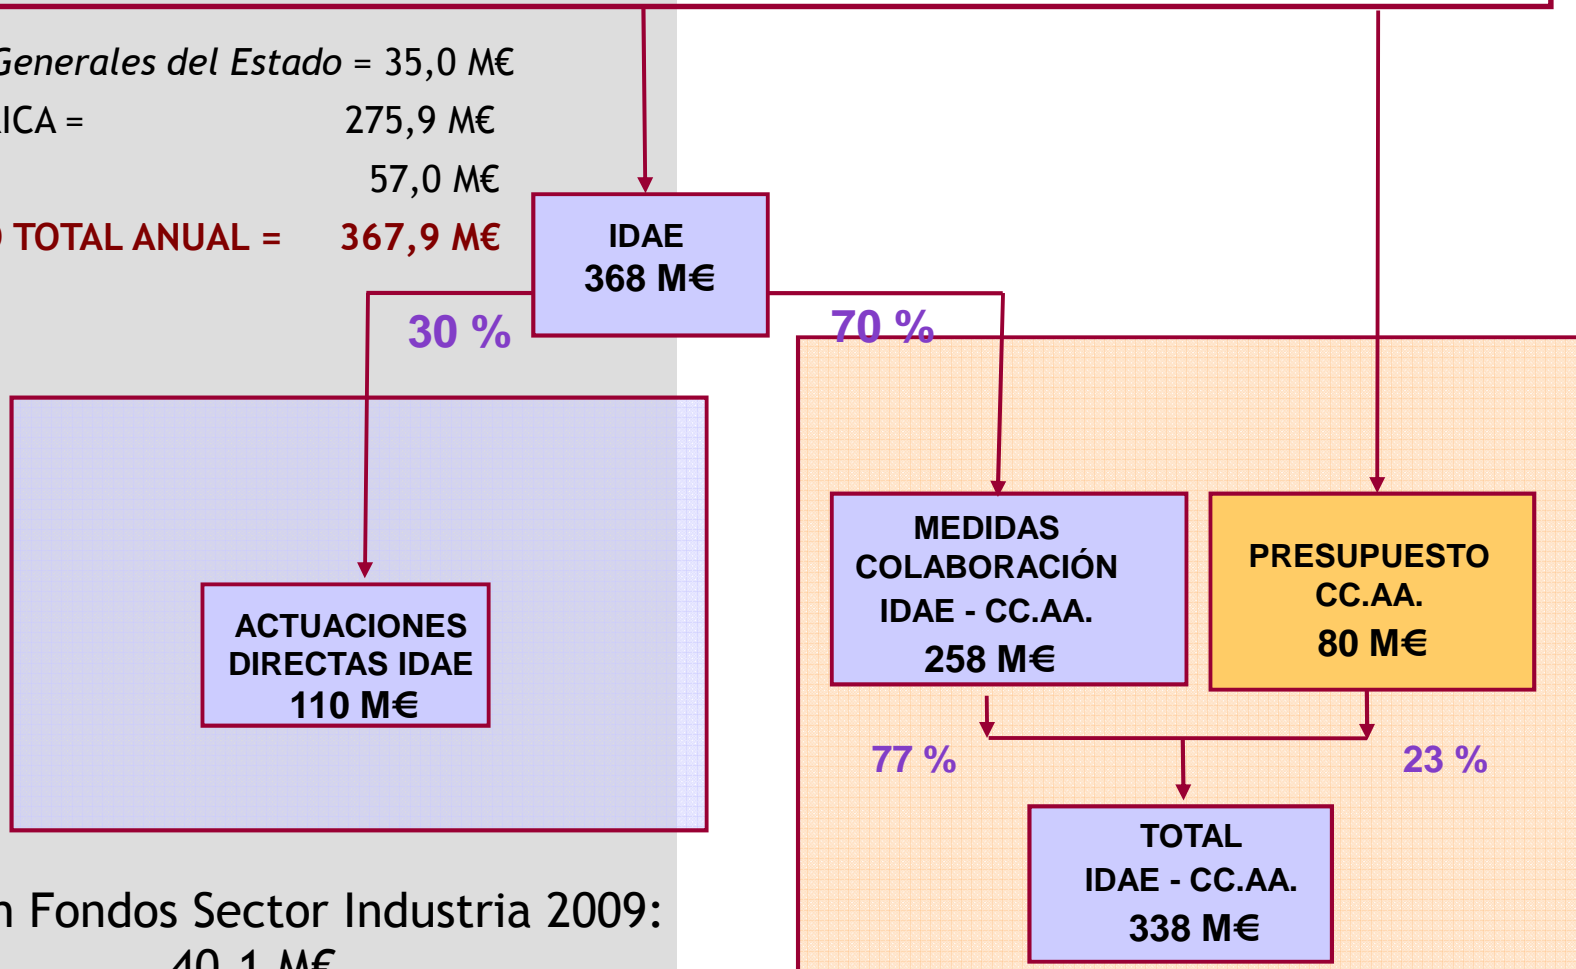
Generales del Estado = 35,0 M€
ICA = 275,9 M€
57,0 M€
TOTAL ANUAL = 367,9 M€

IDAE
368 M€

30 %

70 %

ACTUACIONES DIRECTAS IDAE
110 M€

MEDIDAS COLABORACIÓN IDAE - CC.AA.
258 M€

PRESUPUESTO CC.AA.
80 M€

77 %

23 %

TOTAL
IDAE - CC.AA.
338 M€

n Fondos Sector Industria 2009:
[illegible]